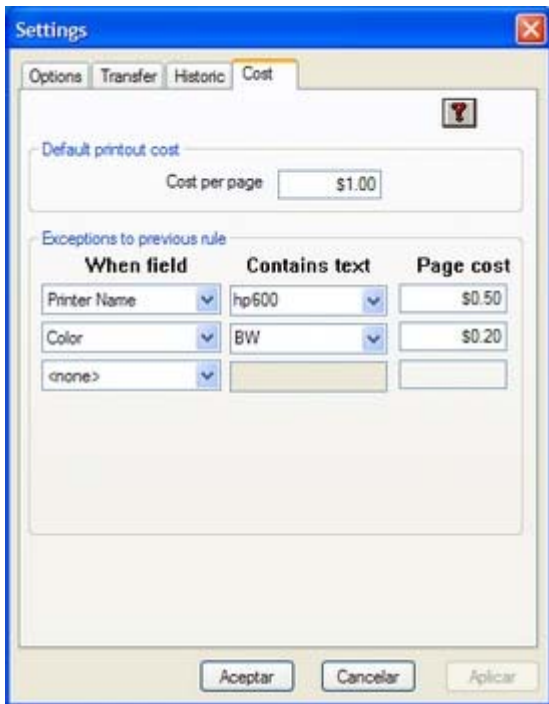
Settings

Options | Transfer | Historic | Cost

?

Default printout cost

Cost per page $1.00

Exceptions to previous rule

| When field | Contains text | Page cost |
|---|---|---|
| Printer Name | hp600 | \$0.50 |
| Color | BW | \$0.20 |
| <none> | | |

Aceptar Cancelar Aplicar